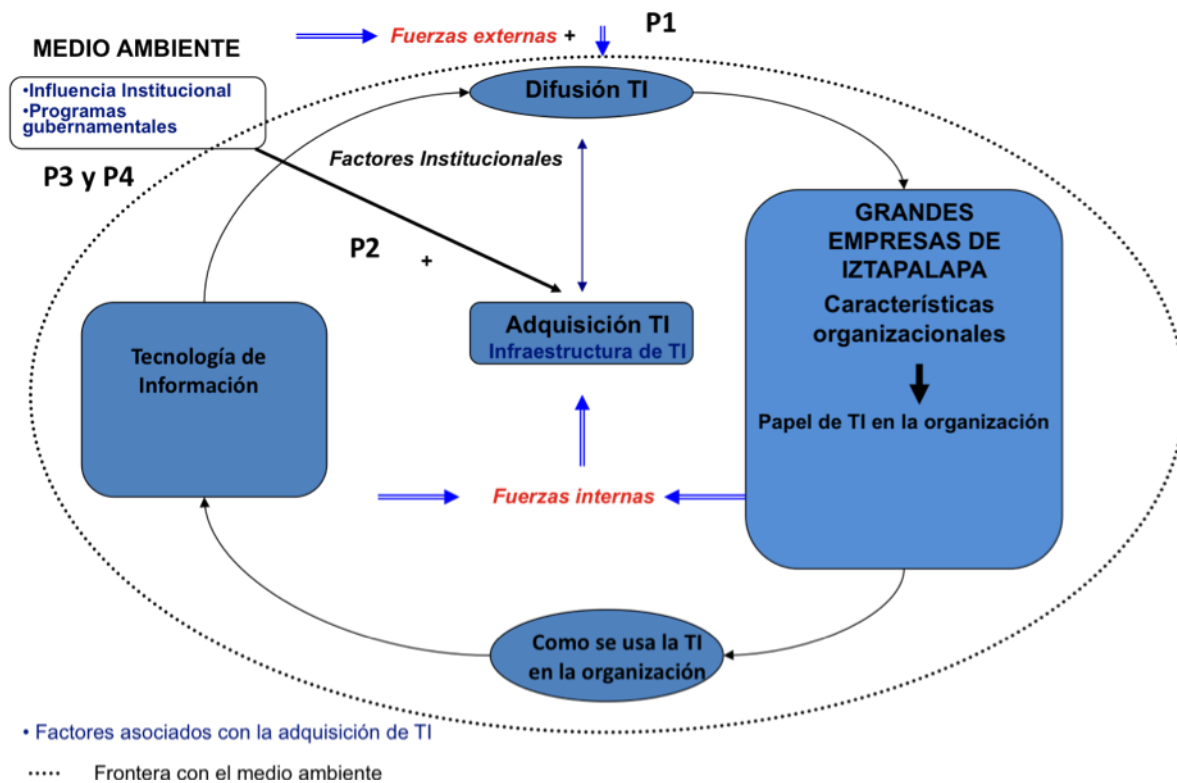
MEDIO AMBIENTE

Fuerzas externas +

P1

•Influencia Institucional
•Programas gubernamentales

P3 y P4

Difusión TI

Factores Institucionales

P2

+

GRANDES EMPRESAS DE IZTAPALAPA
Características organizacionales

Papel de TI en la organización

Tecnología de Información

Adquisición TI
Infraestructura de TI

Fuerzas internas

Como se usa la TI en la organización

• Factores asociados con la adquisición de TI

Frontera con el medio ambiente